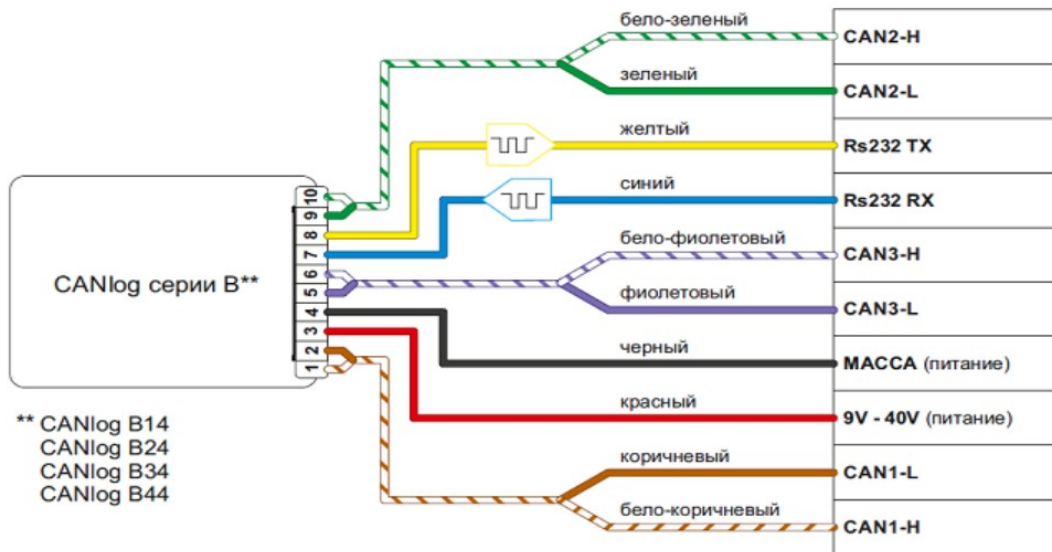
CANlog серии B**

10
9
8
7
6
5
4
3
2
1

бело-зеленый
зеленый
желтый
синий
бело-фиолетовый
фиолетовый
черный
красный
коричневый
бело-коричневый

CAN2-H
CAN2-L
Rs232 TX
Rs232 RX
CAN3-H
CAN3-L
МАССА (питание)
9V - 40V (питание)
CAN1-L
CAN1-H

** CANlog B14
CANlog B24
CANlog B34
CANlog B44